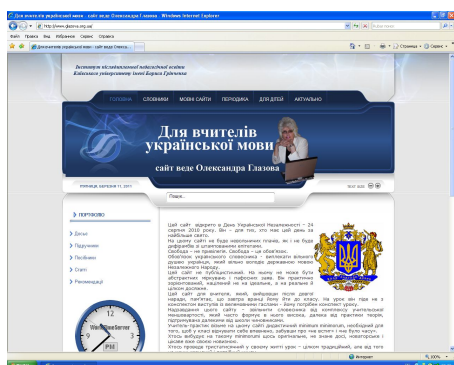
Для вчителів української мови - сайт веде Олександра Глазова - Windows Internet Explorer

http://www.glazova.org.ua/

Файл Правка Вид Избранное Сервис Справка

Для вчителів української мови - сайт веде Олекса...

Страница Сервис

Інститут післядипломної педагогічної освіти Київського університету імені Бориса Грінченка

ГОЛОВНА СЛОВНИКИ МОВНІ САЙТИ ПЕРІОДИКА ДЛЯ ДІТЕЙ АКТУАЛЬНО

Для вчителів української мови

сайт веде Олександра Глазова

П'ЯТНИЦЯ, БЕРЕЗНЯ 11, 2011

Пошук...

ПОРТФОЛІО

Досвід

Підручники

Посібники

Статті

Рекомендації

Цей сайт відкрито в День Української Незалежності – 24 серпня 2010 року. Ви – ути тих, хто має цей день за найбільше свято.
На цьому сайті не буде навязливих гасел, як і не буде цифрових зі штампованими епітетами.
Свобода – не привілей. Свобода – це обов'язок.
Обов'язок українського словесника – виплекати вільного духом українця, який вільно володіє державною мовою Незалежного Народу.
Цей сайт не публіцистичний. На ньому не можна бути абстрактним, наукоподібним. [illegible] На ньому не можна бути зорієнтованим, національним і реальним в цілком досвіді.
Цей сайт для учителя, який, виходячи після уроку, думає, як завтра буде вчити дітей на уроці. На урок він іде не з конспектом, а з вихованням свого серця.
Нагадуючи цього сайту – запалити словесника від комплексу учительської меншовартості, який часто формує в ньому віра, що вчитель ніхто. Давайте підтримувати та поширювати досвід, ділитися набутим і шукати нове.
Учитель-практик бачив на цьому сайті дидактичний minimum minimorum, необхідний для того, щоб з класу вийти з радістю, а не з тягарем того, що на урок сиділо. А втім кожен вибирає сам.
Хтось вибирає не тільки minimum, а й сучасну творчість і зацікавленість.
Утім порада: прислухайтеся до свого серця і на урок заходьте з добрими, чистими намірами...

Интернет 100%